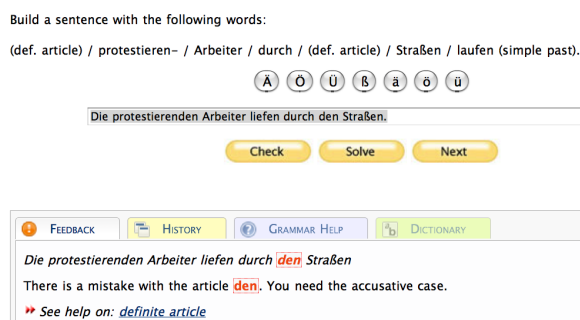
Build a sentence with the following words:

(def. article) / protestieren- / Arbeiter / durch / (def. article) / Straßen / laufen (simple past).

Ä Ö Ü ß ä ö ü

Die protestierenden Arbeiter liefen durch den Straßen.

Check Solve Next

Feedback History Grammar Help Dictionary

*Die protestierenden Arbeiter liefen durch den Straßen*

There is a mistake with the article den. You need the accusative case.

» *See help on:* definite article